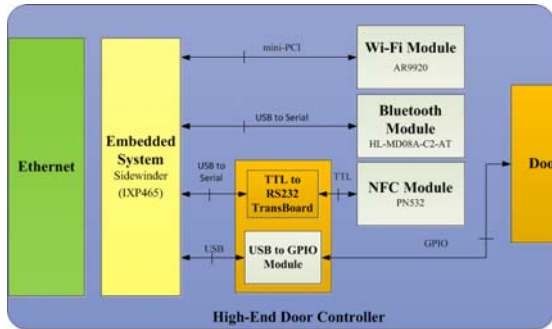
Ethernet

Embedded System
Sidewinder
(IXP465)

mini-PCI

Wi-Fi Module
AR9920

USB to Serial

Bluetooth Module
HL-MD08A-C2-AT

USB to Serial

TTL to RS232 TransBoard

TTL

NFC Module
PN532

USB

USB to GPIO Module

GPIO

Doo

High-End Door Controller